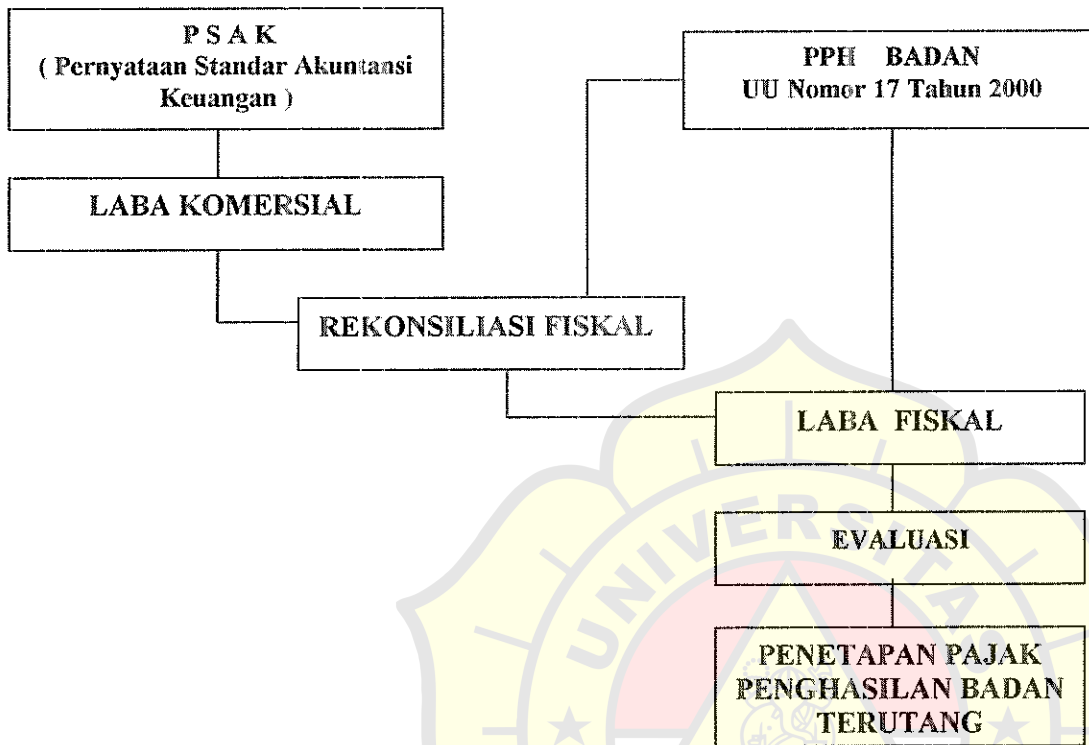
P S A K
( Pernyataan Standar Akuntansi Keuangan )

PPH BADAN
UU Nomor 17 Tahun 2000

LABA KOMERSIAL

REKONSILIASI FISKAL

LABA FISKAL

EVALUASI

PENETAPAN PAJAK PENGHASILAN BADAN TERUTANG

UNIVERSITAS